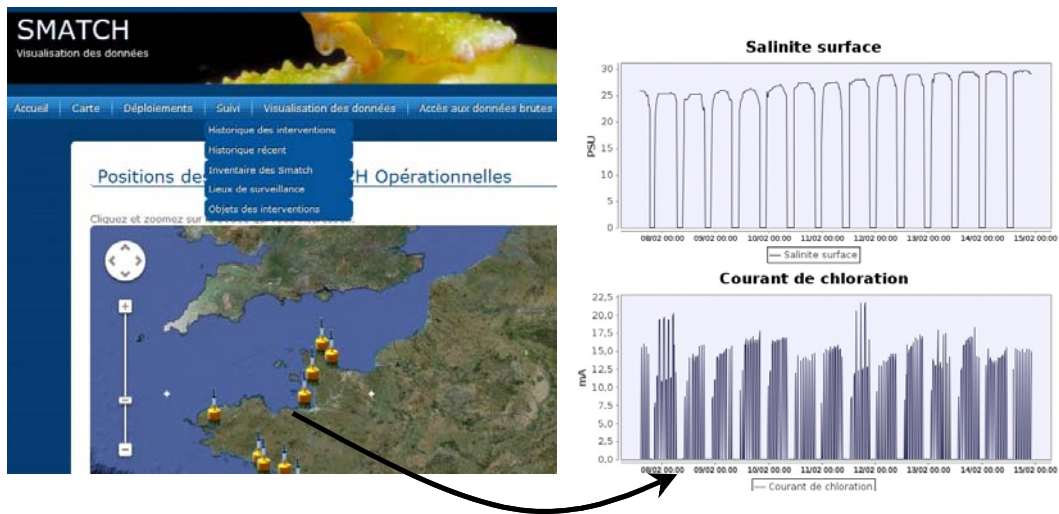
SMATCH
Visualisation des données

Accueil | Carte | Déploiements | Suivi | Visualisation des données | Accès aux données brutes

Historique des interventions
Historique récent
Inventaire des Smatch
Lieux de surveillance
Objets des interventions

Positions des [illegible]H Opérationnelles

Cliquez et zoomez sur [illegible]

+
-

Salinite surface

PSU

30
25
20
15
10
5
0

08/02 00:00 09/02 00:00 10/02 00:00 11/02 00:00 12/02 00:00 13/02 00:00 14/02 00:00 15/02 00:00

— Salinite surface

Courant de chloration

mA

22,5
20,0
17,5
15,0
12,5
10,0
7,5
5,0
2,5
0,0

08/02 00:00 09/02 00:00 10/02 00:00 11/02 00:00 12/02 00:00 13/02 00:00 14/02 00:00 15/02 00:00

— Courant de chloration